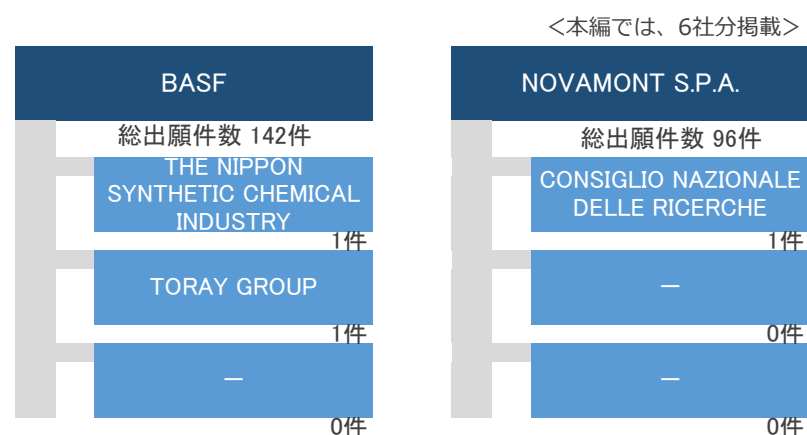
<本編では、6社分掲載>

BASF

総出願件数 142件

THE NIPPON SYNTHETIC CHEMICAL INDUSTRY

1件

TORAY GROUP

1件

—

0件

NOVAMONT S.P.A.

総出願件数 96件

CONSIGLIO NAZIONALE DELLE RICERCHE

1件

—

0件

—

0件